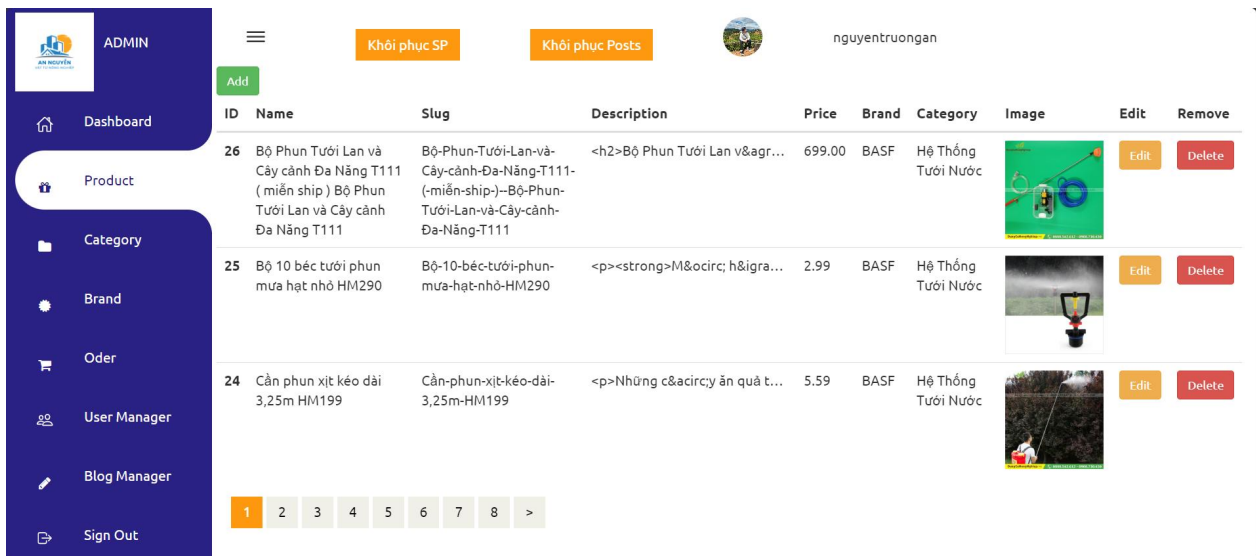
AN NGUYÊN

ADMIN

Dashboard

Product

Category

Brand

Oder

User Manager

Blog Manager

Sign Out

Khôi phục SP

Khôi phục Posts

nguyentruongan

Add

| ID | Name | Slug | Description | Price | Brand | Category | Image | Edit | Remove |
|---|---|---|---|---|---|---|---|---|---|
| 26 | Bộ Phun Tưới Lan và Cây cảnh Đa Năng T111 ( miễn ship ) Bộ Phun Tưới Lan và Cây cảnh Đa Năng T111 | Bộ-Phun-Tưới-Lan-và-Cây-cảnh-Đa-Năng-T111-(-miễn-ship-)--Bộ-Phun-Tưới-Lan-và-Cây-cảnh-Đa-Năng-T111 | <h2>Bộ Phun Tưới Lan v&agr… | 699.00 | BASF | Hệ Thống Tưới Nước | | Edit | Delete |
| 25 | Bộ 10 béc tưới phun mưa hạt nhỏ HM290 | Bộ-10-béc-tưới-phun-mưa-hạt-nhỏ-HM290 | <p><strong>M&ocirc; h&igra… | 2.99 | BASF | Hệ Thống Tưới Nước | | Edit | Delete |
| 24 | Cần phun xịt kéo dài 3,25m HM199 | Cần-phun-xịt-kéo-dài-3,25m-HM199 | <p>Những c&acirc;y ăn quả t… | 5.59 | BASF | Hệ Thống Tưới Nước | | Edit | Delete |

1 2 3 4 5 6 7 8 >